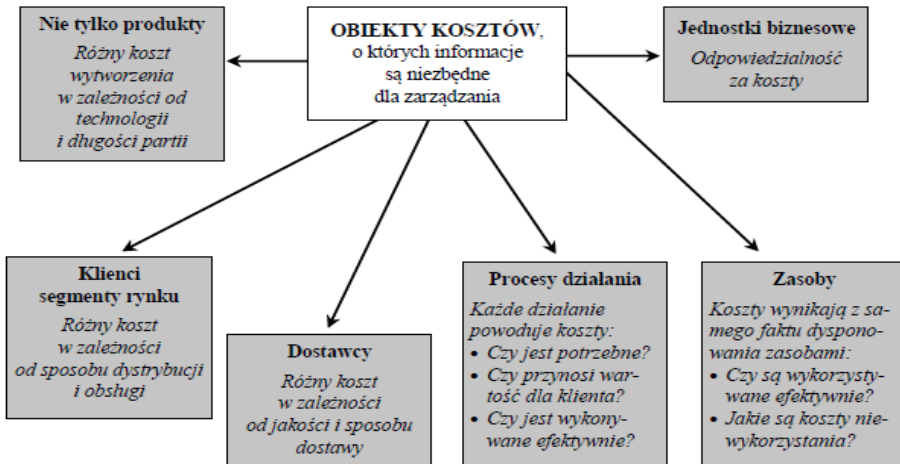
Nie tylko produkty

Różny koszt wytworzenia w zależności od technologii i długości partii

OBIEKTY KOSZTÓW, o których informacje są niezbędne dla zarządzania

Jednostki biznesowe

Odpowiedzialność za koszty

Klienci segmenty rynku

Różny koszt w zależności od sposobu dystrybucji i obsługi

Dostawcy

Różny koszt w zależności od jakości i sposobu dostawy

Procesy działania

Każde działanie powoduje koszty:
• Czy jest potrzebne?
• Czy przynosi wartość dla klienta?
• Czy jest wykonywane efektywnie?

Zasoby

Koszty wynikają z samego faktu dysponowania zasobami:
• Czy są wykorzystywane efektywnie?
• Jakie są koszty niewykorzystania?